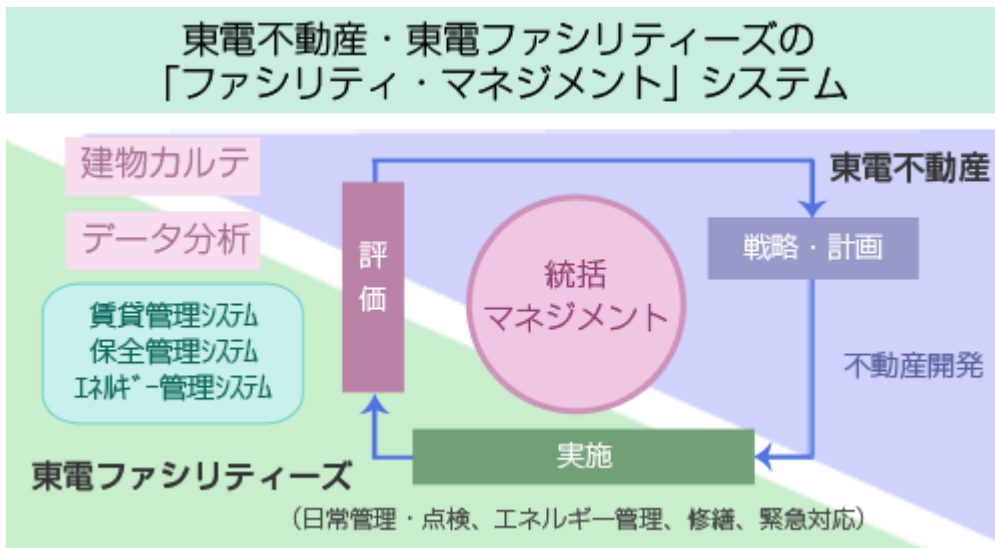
東電不動産・東電ファシリティーズの
「ファシリティ・マネジメント」システム

建物カルテ

データ分析

賃貸管理システム
保全管理システム
エネルギー管理システム

評価

統括
マネジメント

東電不動産

戦略・計画

不動産開発

実施

東電ファシリティーズ

（日常管理・点検、エネルギー管理、修繕、緊急対応）